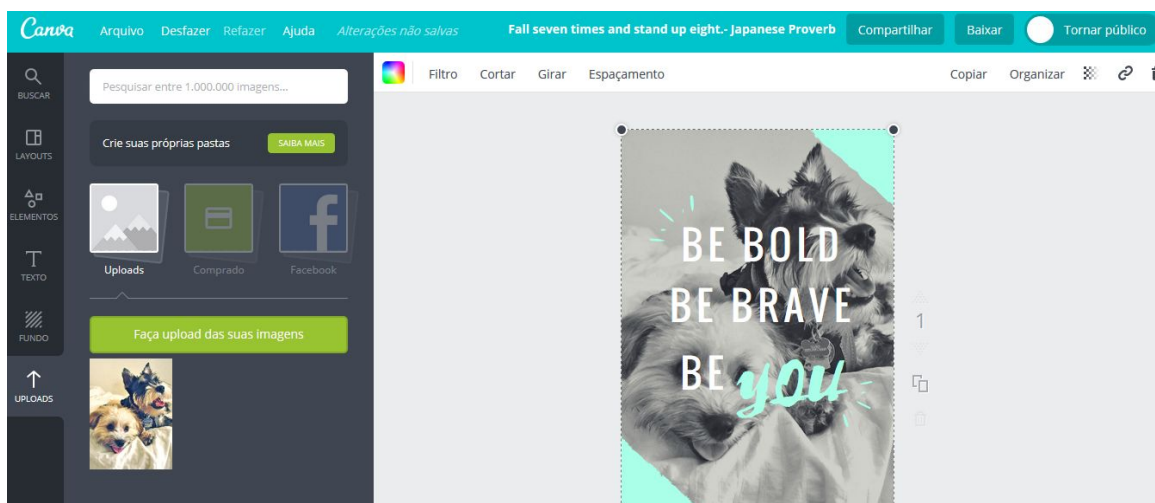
Canva Arquivo Desfazer Refazer Ajuda Alterações não salvas Fall seven times and stand up eight.- Japanese Proverb Compartilhar Baixar Tornar público

BUSCAR
LAYOUTS
ELEMENTOS
TEXTO
FUNDO
UPLOADS

Pesquisar entre 1.000.000 imagens...

Crie suas próprias pastas SAIBA MAIS

Uploads Comprado Facebook

Faça upload das suas imagens

Filtro Cortar Girar Espaçamento Copiar Organizar

BE BOLD
BE BRAVE
BE you

1